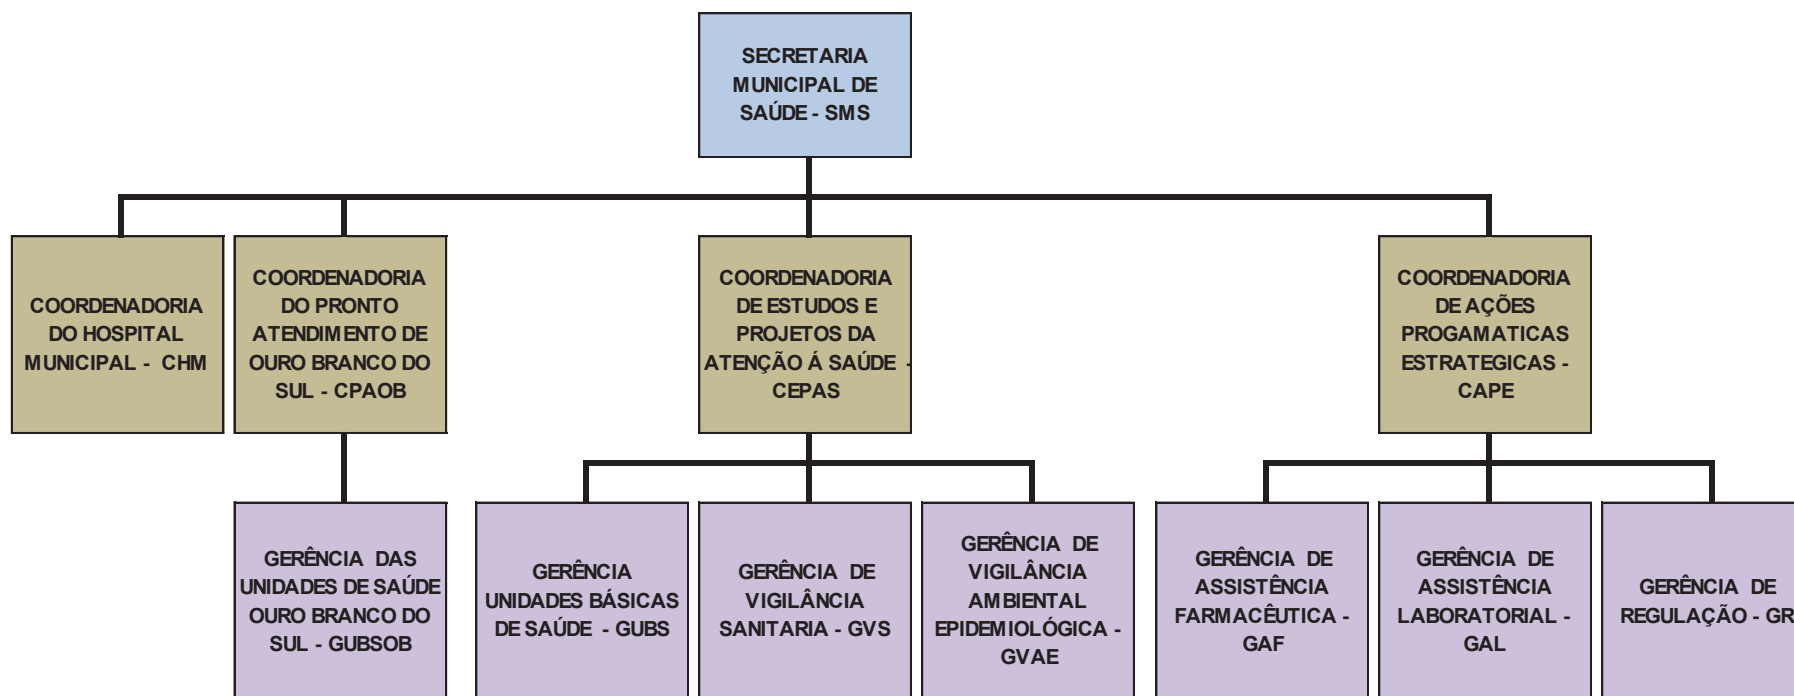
SECRETARIA MUNICIPAL DE SAÚDE - SMS

COORDENADORIA DO HOSPITAL MUNICIPAL - CHM

COORDENADORIA DO PRONTO ATENDIMENTO DE OURO BRANCO DO SUL - CPAOB

COORDENADORIA DE ESTUDOS E PROJETOS DA ATENÇÃO Á SAÚDE - CEPAS

COORDENADORIA DE AÇÕES PROGAMATICAS ESTRATEGICAS - CAPE

GERÊNCIA DAS UNIDADES DE SAÚDE OURO BRANCO DO SUL - GUBSOB

GERÊNCIA UNIDADES BÁSICAS DE SAÚDE - GUBS

GERÊNCIA DE VIGILÂNCIA SANITARIA - GVS

GERÊNCIA DE VIGILÂNCIA AMBIENTAL EPIDEMIOLÓGICA - GVAE

GERÊNCIA DE ASSISTÊNCIA FARMACÊUTICA - GAF

GERÊNCIA DE ASSISTÊNCIA LABORATORIAL - GAL

GERÊNCIA DE REGULAÇÃO - GR